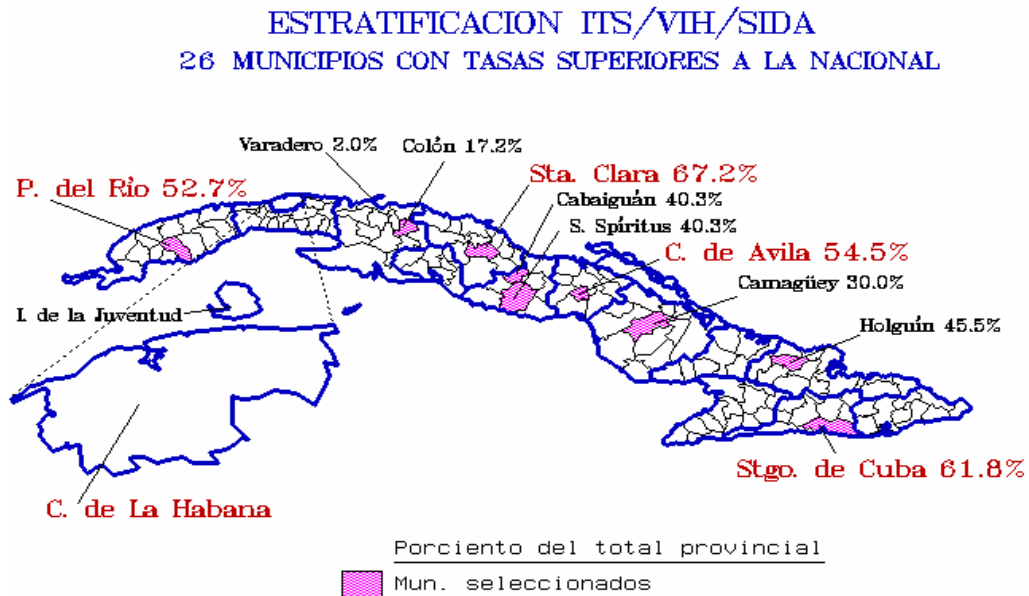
ESTRATIFICACION ITS/VIH/SIDA
26 MUNICIPIOS CON TASAS SUPERIORES A LA NACIONAL

Varadero 2.0%
Colón 17.2%
P. del Río 52.7%
Sta. Clara 67.2%
Cabaiguán 40.3%
S. Spíritus 40.3%
C. de Avila 54.5%
Camagüey 30.0%
I. de la Juventud
Holguín 45.5%
Stgo. de Cuba 61.8%
C. de La Habana

Porciento del total provincial
Mun. seleccionados